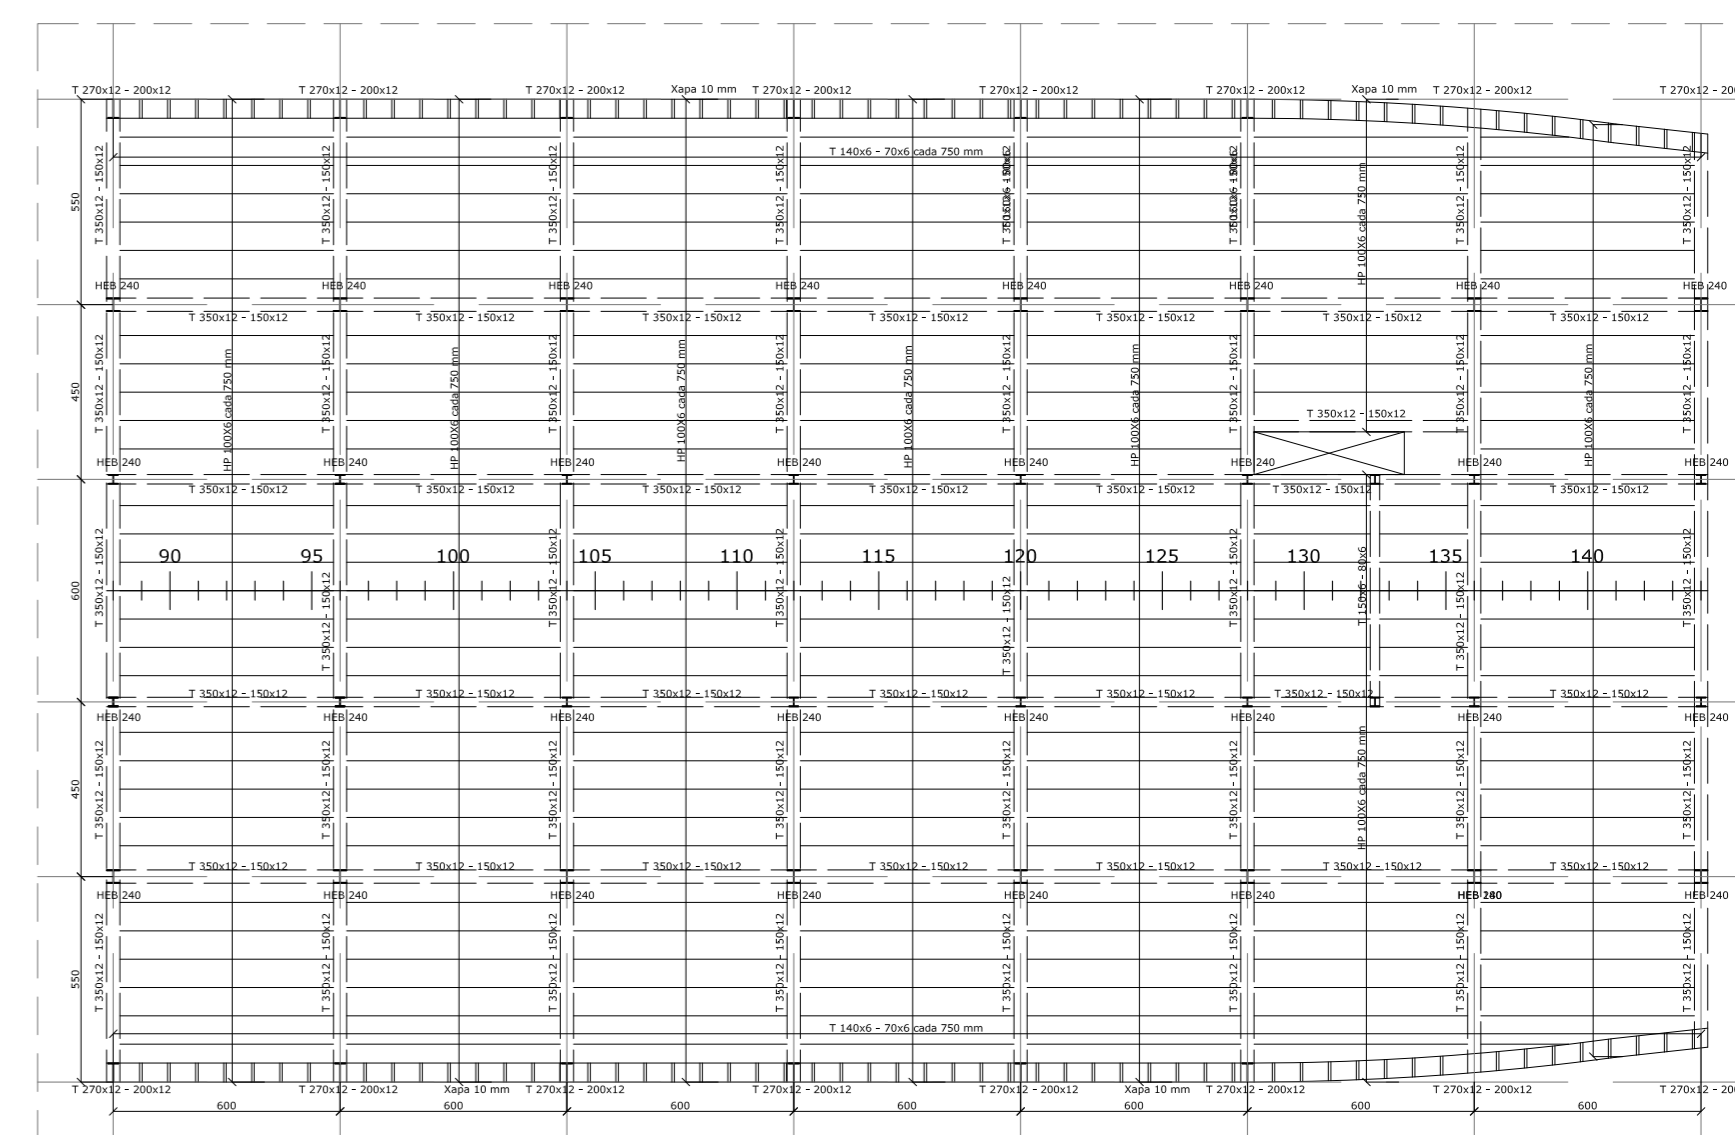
T 270x12 - 200x12 T 270x12 - 200x12 T 270x12 - 200x12 Xapa 10 mm T 270x12 - 200x12 T 270x12 - 200x12 T 270x12 - 200x12 Xapa 10 mm T 270x12 - 200x12 T 270x12 - 20

T 140x6 - 70x6 cada 750 mm

550

T 350x12 - 150x12 T 350x12 - 150x12 T 350x12 - 150x12 T 350x12 - 150x12 T 350x12 - 150x12 T 350x12 - 150x12 HP 100X6 cada 750 mm T 350x12 - 150x12 T 350x12 - 150x12

HEB 240 HEB 240 HEB 240 HEB 240 HEB 240 HEB 240 HEB 240 HEB 240

T 350x12 - 150x12 T 350x12 - 150x12 T 350x12 - 150x12 T 350x12 - 150x12 T 350x12 - 150x12 T 350x12 - 150x12 T 350x12 - 150x12

450

T 350x12 - 150x12 HP 100X6 cada 750 mm T 350x12 - 150x12 HP 100X6 cada 750 mm T 350x12 - 150x12 HP 100X6 cada 750 mm T 350x12 - 150x12 HP 100X6 cada 750 mm T 350x12 - 150x12 HP 100X6 cada 750 mm T 350x12 - 150x12 T 350x12 - 150x12 T 350x12 - 150x12 HP 100X6 cada 750 mm T 350x12 - 150x12

HEB 240 HEB 240 HEB 240 HEB 240 HEB 240 HEB 240 HEB 240 HEB 240

T 350x12 - 150x12 T 350x12 - 150x12 T 350x12 - 150x12 T 350x12 - 150x12 T 350x12 - 150x12 T 350x12 - 150x12 T 350x12 - 150x12

600

90 95 100 105 110 115 120 125 130 135 140

T 350x12 - 150x12 T 350x12 - 150x12 T 350x12 - 150x12 T 350x12 - 150x12 T 350x12 - 150x12 T 350x12 - 150x12 T 150x6 - 80x6 T 350x12 - 150x12 T 350x12 - 150x12

T 350x12 - 150x12 T 350x12 - 150x12 T 350x12 - 150x12 T 350x12 - 150x12 T 350x12 - 150x12 T 350x12 - 150x12 T 350x12 - 150x12

HEB 240 HEB 240 HEB 240 HEB 240 HEB 240 HEB 240 HEB 240 HEB 240

450

T 350x12 - 150x12 T 350x12 - 150x12 T 350x12 - 150x12 T 350x12 - 150x12 T 350x12 - 150x12 T 350x12 - 150x12 HP 100X6 cada 750 mm T 350x12 - 150x12 T 350x12 - 150x12

T 350x12 - 150x12 T 350x12 - 150x12 T 350x12 - 150x12 T 350x12 - 150x12 T 350x12 - 150x12 T 350x12 - 150x12 T 350x12 - 150x12

HEB 240 HEB 240 HEB 240 HEB 240 HEB 240 HEB 240 HEB 240 HEB 240

550

T 350x12 - 150x12 T 350x12 - 150x12 T 350x12 - 150x12 T 350x12 - 150x12 T 350x12 - 150x12 T 350x12 - 150x12 T 350x12 - 150x12 T 350x12 - 150x12

T 140x6 - 70x6 cada 750 mm

T 270x12 - 200x12 T 270x12 - 200x12 Xapa 10 mm T 270x12 - 200x12 T 270x12 - 200x12 T 270x12 - 200x12 Xapa 10 mm T 270x12 - 200x12 T 270x12 - 200x12 T 270x12 - 20

600 600 600 600 600 600 600